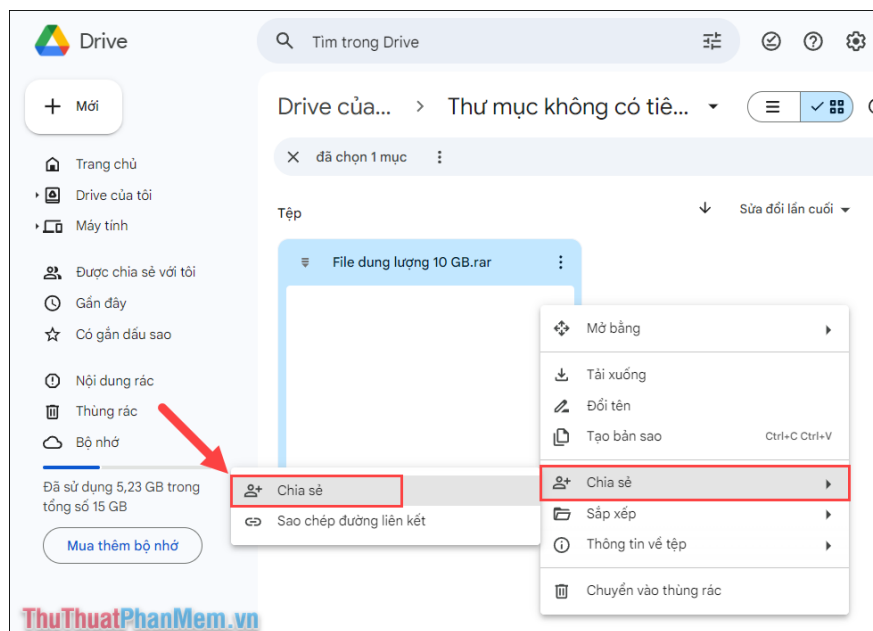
Drive

Tìm trong Drive

Mới

Trang chủ
Drive của tôi
Máy tính

Được chia sẻ với tôi
Gần đây
Có gắn dấu sao

Nội dung rác
Thùng rác
Bộ nhớ

Đã sử dụng 5,23 GB trong tổng số 15 GB

Mua thêm bộ nhớ

Drive của... > Thư mục không có tiê...

đã chọn 1 mục

Tệp

Sửa đổi lần cuối

File dung lượng 10 GB.rar

Mở bằng
Tải xuống
Đổi tên
Tạo bản sao Ctrl+C Ctrl+V
Chia sẻ
Sắp xếp
Thông tin về tệp
Chuyển vào thùng rác

Chia sẻ
Sao chép đường liên kết

ThuThuatPhanMem.vn